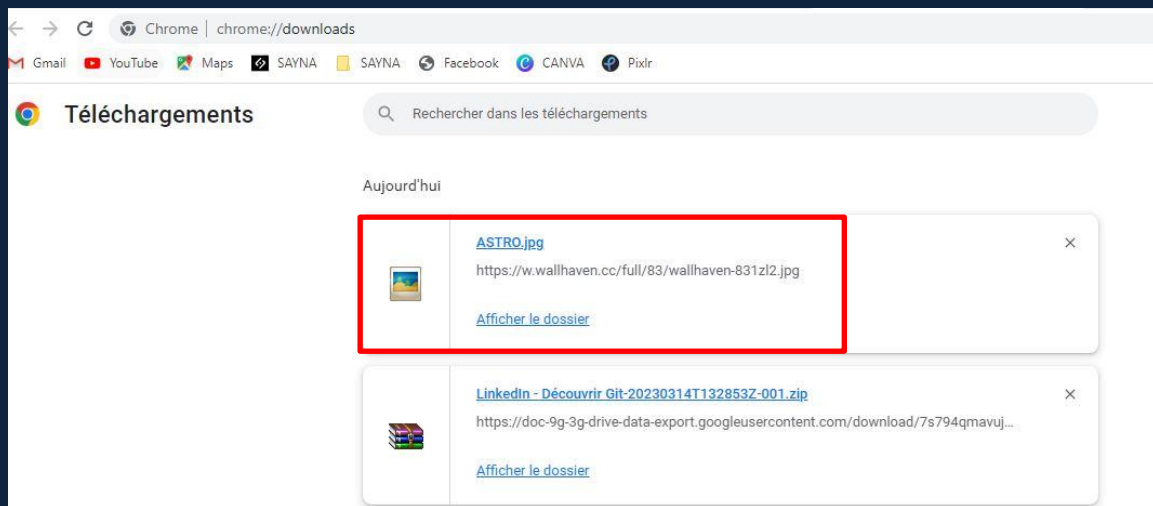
Chrome | chrome://downloads

Gmail YouTube Maps SAYNA SAYNA Facebook CANVA Pixlr

Téléchargements

Rechercher dans les téléchargements

Aujourd'hui

ASTRO.jpg
https://w.wallhaven.cc/full/83/wallhaven-831zl2.jpg
Afficher le dossier
×

LinkedIn - Découvrir Git-20230314T132853Z-001.zip
https://doc-9g-3g-drive-data-export.googleusercontent.com/download/7s794qmavuj...
Afficher le dossier
×